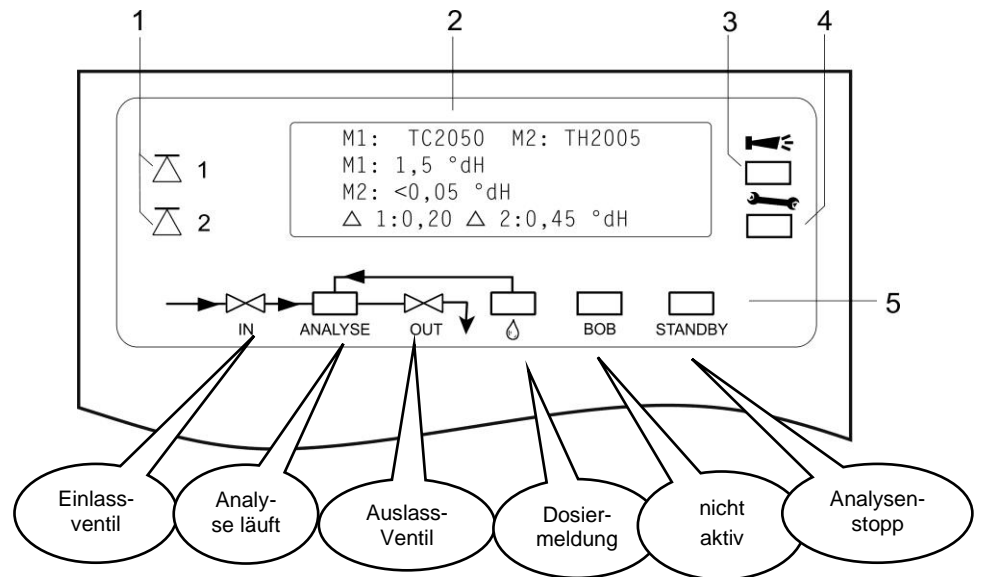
1 2 3 4

M1: TC2050 M2: TH2005
M1: 1,5 °dH
M2: <0,05 °dH
$\triangle$ 1:0,20 $\triangle$ 2:0,45 °dH

$\triangle$ 1
$\triangle$ 2

5

IN ANALYSE OUT BOB STANDBY

Einlassventil

Analyse läuft

Auslass-Ventil

Dosiermeldung

nicht aktiv

Analysenstopp